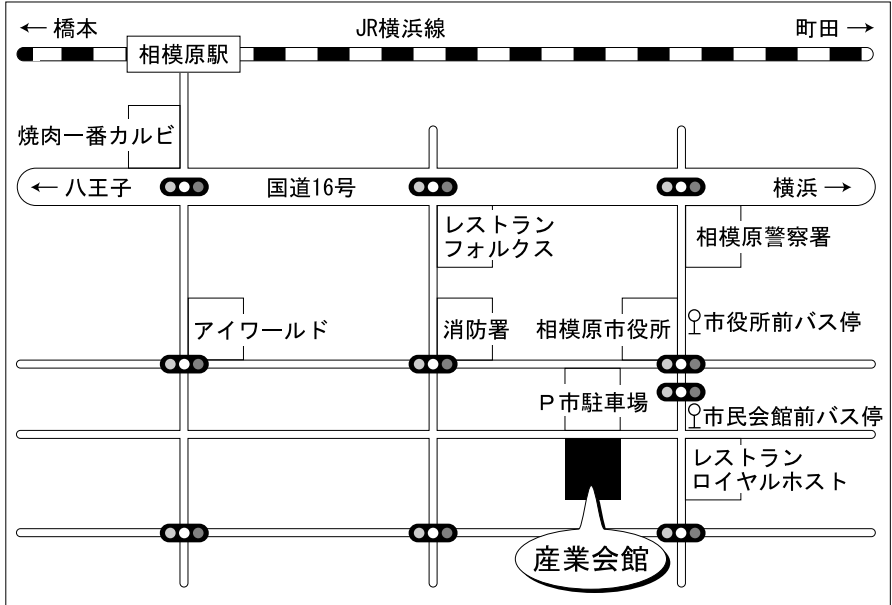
← 橋本
JR横浜線
町田 →
相模原駅
焼肉一番カルビ
← 八王子
国道16号
横浜 →
レストラン フォルクス
相模原警察署
アイワールド
消防署
相模原市役所
市役所前バス停
P 市駐車場
市民会館前バス停
レストラン ロイヤルホスト
産業会館